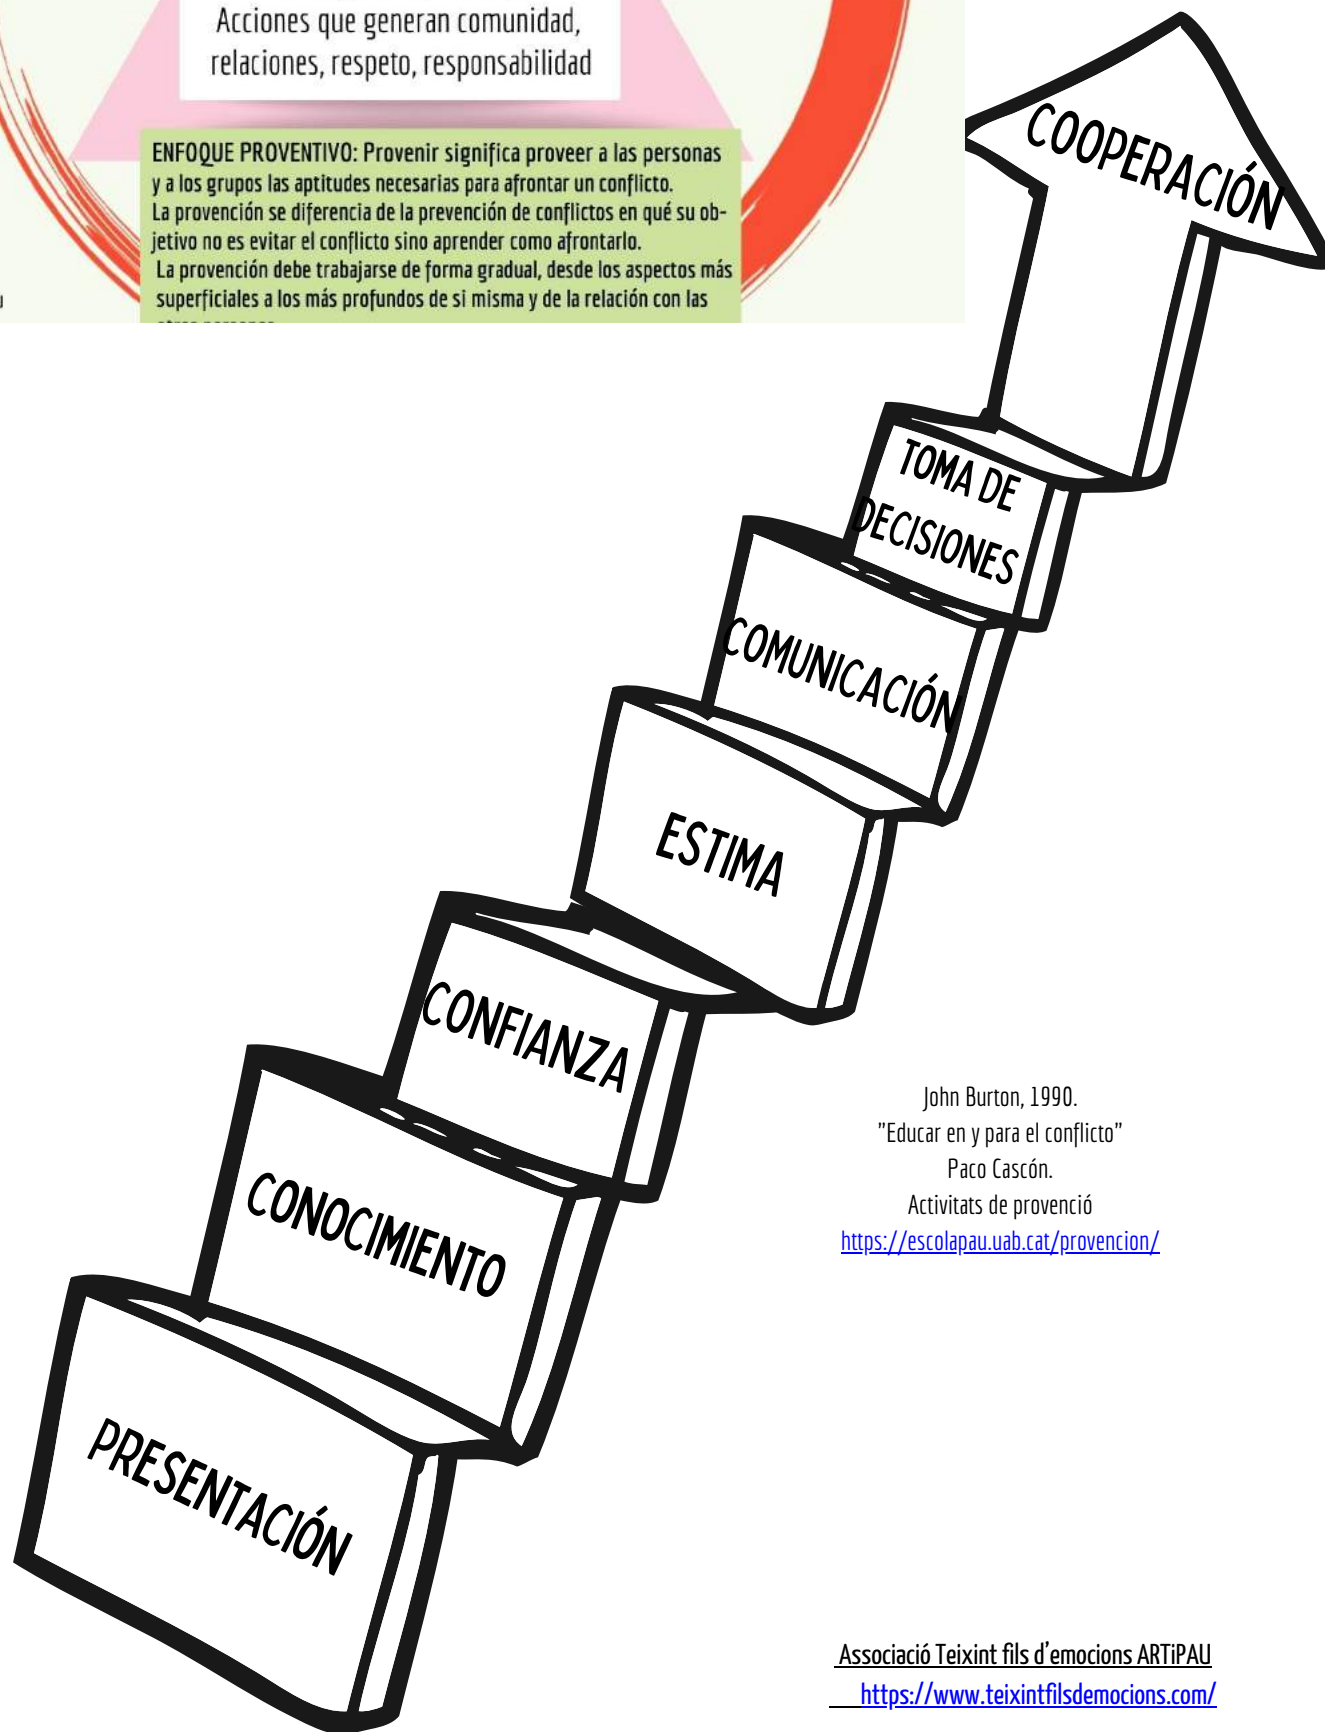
Acciones que generan comunidad, relaciones, respeto, responsabilidad

ENFOQUE PROVENTIVO: Provenir significa proveer a las personas y a los grupos las aptitudes necesarias para afrontar un conflicto.
La provención se diferencia de la prevención de conflictos en qué su objetivo no es evitar el conflicto sino aprender como afrontarlo.
La provención debe trabajarse de forma gradual, desde los aspectos más superficiales a los más profundos de si misma y de la relación con las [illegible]

COOPERACIÓN

TOMA DE DECISIONES

COMUNICACIÓN

ESTIMA

CONFIANZA

CONOCIMIENTO

PRESENTACIÓN

John Burton, 1990.
"Educar en y para el conflicto"
Paco Cascón.
Activitats de provenció
https://escolapau.uab.cat/provencion/

Associació Teixint fils d'emocions ARTiPAU
https://www.teixintfilsdemocions.com/